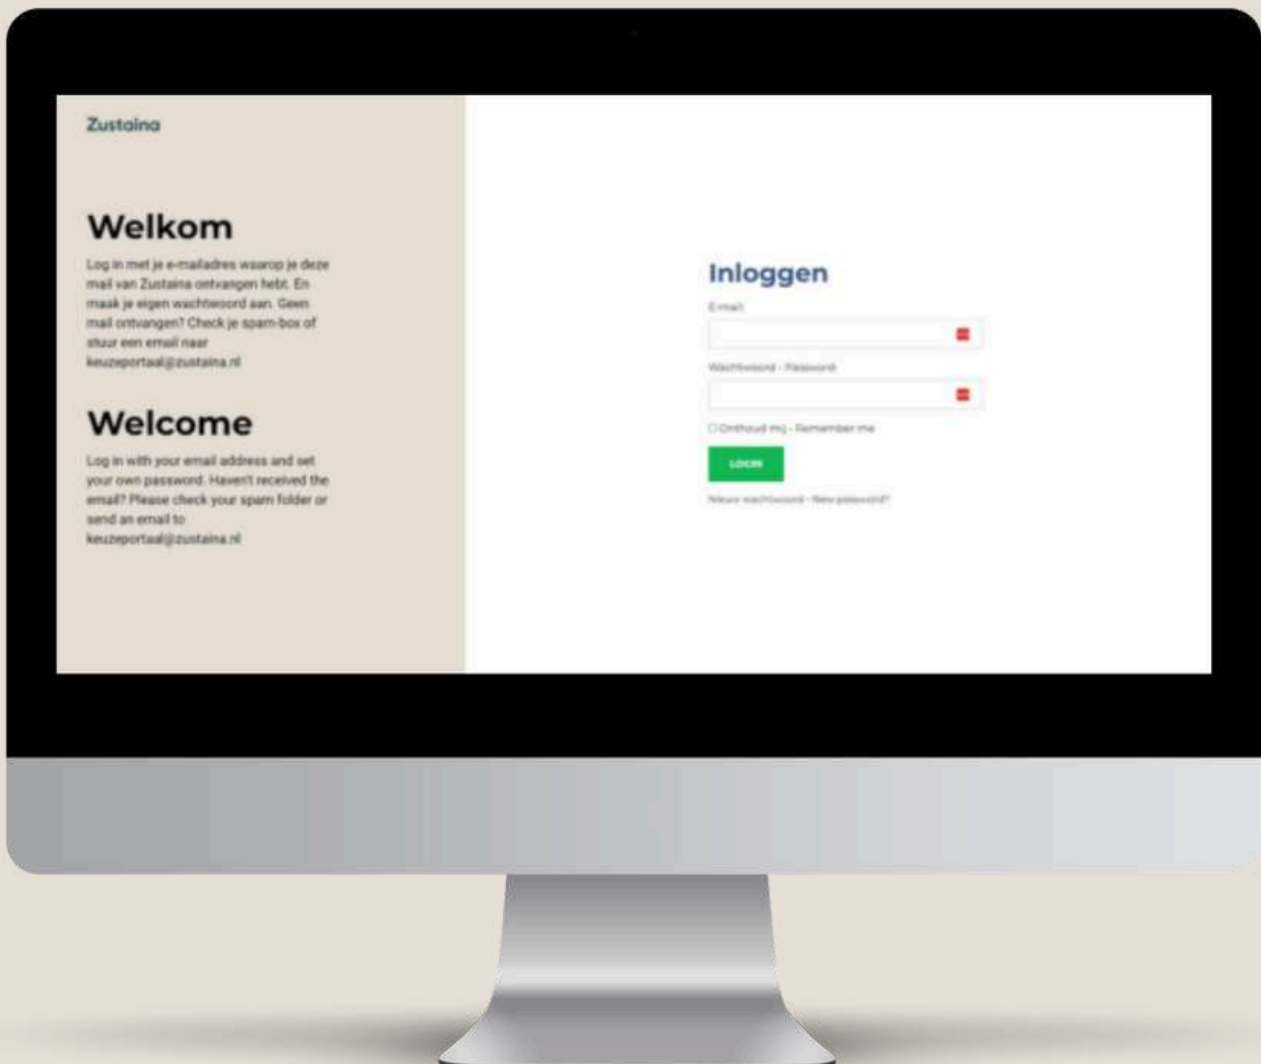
Zustaina

Welkom

Log in met je e-mailadres waarop je deze mail van Zustaina ontvangen hebt. En maak je eigen wachtwoord aan. Geen mail ontvangen? Check je spam-box of stuur een email naar keuzeportaal@zustaina.nl

Welcome

Log in with your email address and set your own password. Haven't received the email? Please check your spam folder or send an email to keuzeportaal@zustaina.nl

Inloggen

E-mail

Wachtwoord - Password

Onthoud mij - Remember me

LOGIN

Nieuw wachtwoord - New password?